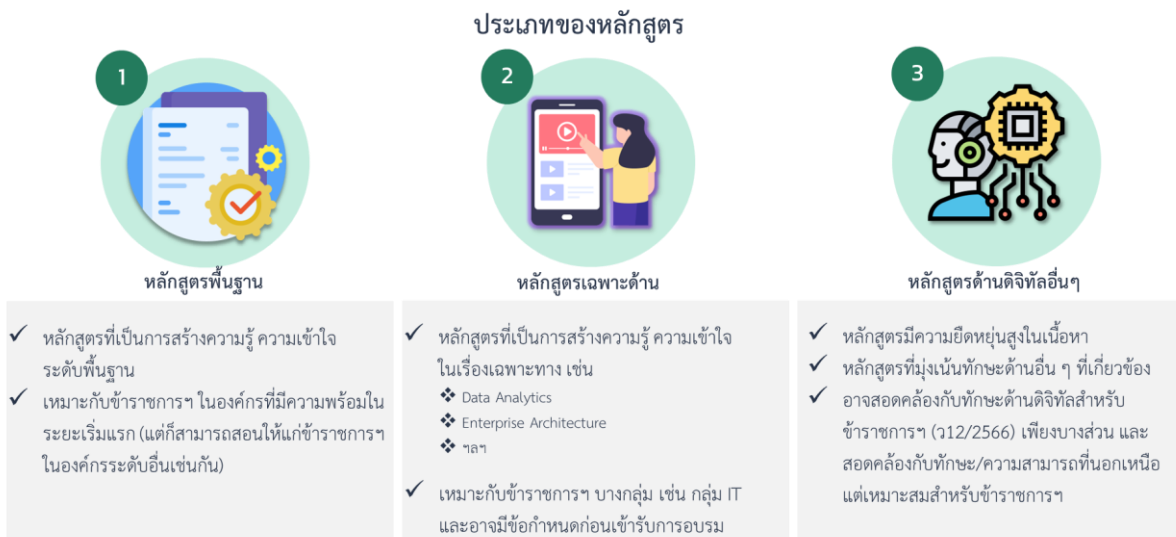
ประเภทของหลักสูตร

1

หลักสูตรพื้นฐาน

✓ หลักสูตรที่เป็นการสร้างความรู้ ความเข้าใจระดับพื้นฐาน
✓ เหมาะกับข้าราชการฯ ในองค์กรที่มีความพร้อมในระยะเริ่มแรก (แต่ก็สามารถสอนให้แก่ข้าราชการฯ ในองค์กรระดับอื่นเช่นกัน)

2

หลักสูตรเฉพาะด้าน

✓ หลักสูตรที่เป็นการสร้างความรู้ ความเข้าใจในเรื่องเฉพาะทาง เช่น
❖ Data Analytics
❖ Enterprise Architecture
❖ ฯลฯ
✓ เหมาะกับข้าราชการฯ บางกลุ่ม เช่น กลุ่ม IT และอาจมีข้อกำหนดก่อนเข้ารับการอบรม

3

หลักสูตรด้านดิจิทัลอื่นๆ

✓ หลักสูตรมีความยืดหยุ่นสูงในเนื้อหา
✓ หลักสูตรที่มุ่งเน้นทักษะด้านอื่น ๆ ที่เกี่ยวข้อง
✓ อาจสอดคล้องกับทักษะด้านดิจิทัลสำหรับข้าราชการฯ (ว12/2566) เพียงบางส่วน และสอดคล้องกับทักษะ/ความสามารถที่นอกเหนือแต่เหมาะสมสำหรับข้าราชการฯ